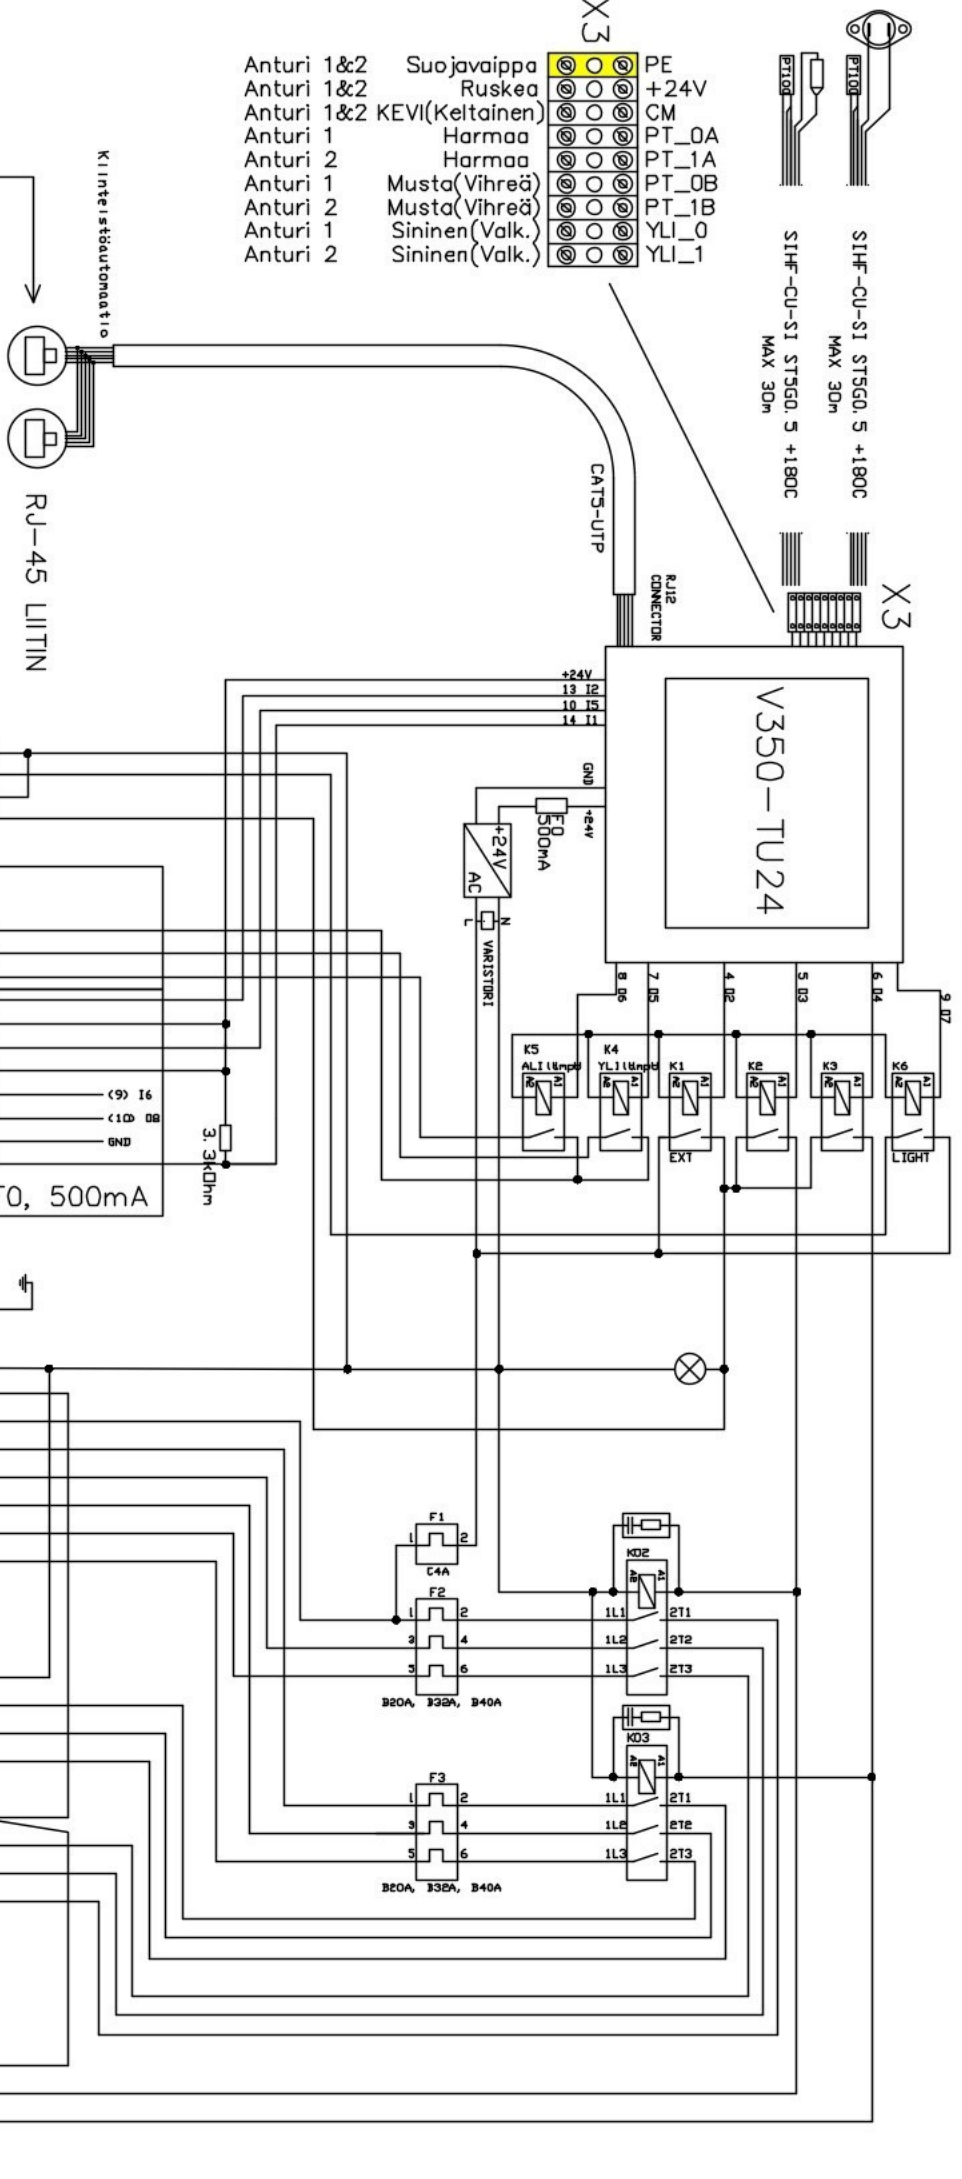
X3

| | | | |
|---|---|---|---|
| Anturi 1&2 | Suojavaippa | PE |
| Anturi 1&2 | Ruskea | +24V |
| Anturi 1&2 | KEVI(Keltainen) | CM |
| Anturi 1 | Harmaa | PT_0A |
| Anturi 2 | Harmaa | PT_1A |
| Anturi 1 | Musta(Vihreä) | PT_0B |
| Anturi 2 | Musta(Vihreä) | PT_1B |
| Anturi 1 | Sininen(Valk.) | YLI_0 |
| Anturi 2 | Sininen(Valk.) | YLI_1 |

PT100

PT100

SIHF-CU-SI ST5G0. 5 +180C MAX 30m

SIHF-CU-SI ST5G0. 5 +180C MAX 30m

Kiinteistöautomaatio

RJ-45 LIITIN

CAT5-UTP

RJ12 CONNECTOR

X3

V350-TU24

+24V
13 I2
10 I5
14 I1

GND

F0 500mA

+24V

+24V
AC

L N

VARISTORI

8 O6
7 O5
4 O2
5 O3
6 O4
9 O7

K5 ALI lämpö
K4 YLI lämpö
K1
K2
K3
K6

A2 A1

EXT

LIGHT

(9) I6
(10) O8
GND

3. 3kOhm

T0, 500mA

F1
1 2
C4A

F2
1 2
3 4
5 6
B20A, B32A, B40A

KO2
A2 A1
1L1 2T1
1L2 2T2
1L3 2T3

KO3
A2 A1
1L1 2T1
1L2 2T2
1L3 2T3

F3
1 2
3 4
5 6
B20A, B32A, B40A